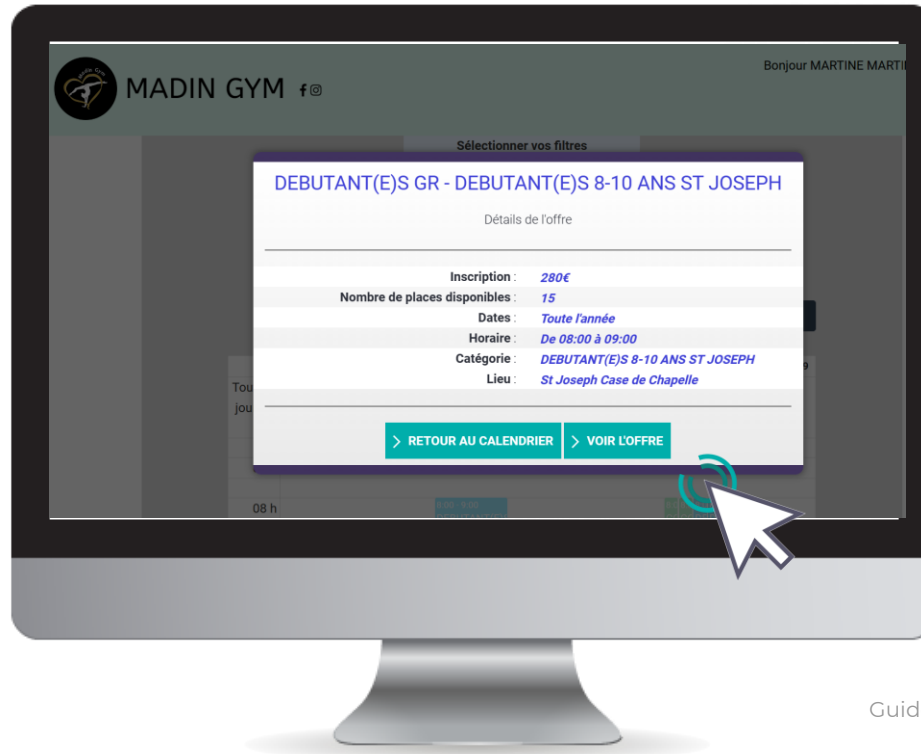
MADIN GYM

Bonjour MARTINE MARTI

Sélectionner vos filtres

DEBUTANT(E)S GR - DEBUTANT(E)S 8-10 ANS ST JOSEPH

Détails de l'offre

| | |
|---|---|
| Inscription : | 280€ |
| Nombre de places disponibles : | 15 |
| Dates : | Toute l'année |
| Horaire : | De 08:00 à 09:00 |
| Catégorie : | DEBUTANT(E)S 8-10 ANS ST JOSEPH |
| Lieu : | St Joseph Case de Chapelle |

> RETOUR AU CALENDRIER
> VOIR L'OFFRE

Tou
jou

08 h

Guid